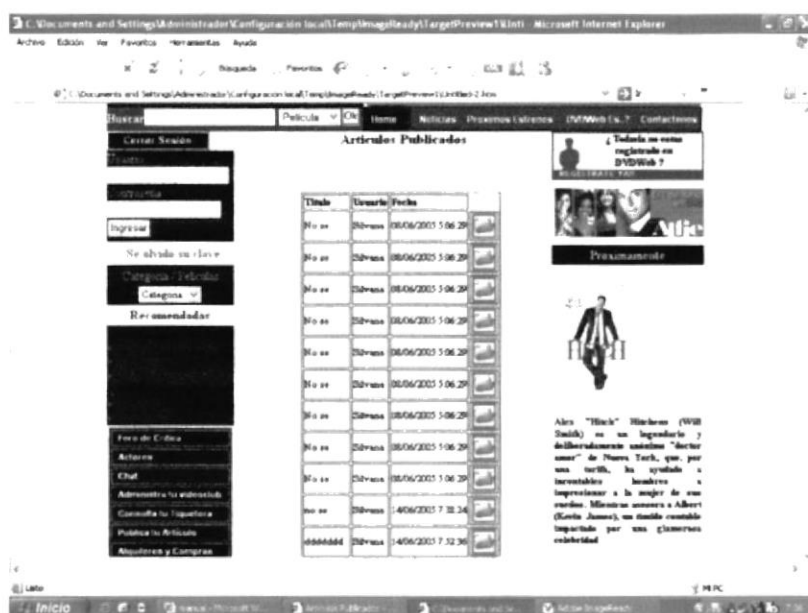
C:\Documents and Settings\Administrador\Configuración local\Temp\ImageReady\TargetPreview1\Unti - Microsoft Internet Explorer

Archivo Edición Ver Favoritos Herramientas Ayuda

Búsqueda Favoritos

C:\Documents and Settings\Administrador\Configuración local\Temp\ImageReady\TargetPreview1\Untitled-2.htm

Buscar Pelicula Ok Home Noticias Proximos Estrenos DVDWeb Es..? Contactenos

Cerrar Sesión

Usuario

Contraseña

Ingresar

Se olvido su clave

Categoria / Peliculas

Categoria

Recomendadas

Foro de Critica

Actores

Chat

Administra tu videoclub

Consulta tu Taquilera

Publica tu Articulo

Alquileres y Compras

Articulos Publicados

| Titulo | Usuario | Fecha | |
|---|---|---|---|
| No se | Silvana | 08/06/2005 5:06:29 | |
| No se | Silvana | 08/06/2005 5:06:29 | |
| No se | Silvana | 08/06/2005 5:06:29 | |
| No se | Silvana | 08/06/2005 5:06:29 | |
| No se | Silvana | 08/06/2005 5:06:29 | |
| No se | Silvana | 08/06/2005 5:06:29 | |
| No se | Silvana | 08/06/2005 5:06:29 | |
| No se | Silvana | 08/06/2005 5:06:29 | |
| No se | Silvana | 08/06/2005 5:06:29 | |
| no se | Silvana | 14/06/2005 7:32:34 | |
| dddddd | Silvana | 14/06/2005 7:32:30 | |

¿ Todavía no estas registrado en DVDWeb ?

REGISTRATE YA!

Alfie

Proximamente

Hitch

Alex "Hitch" Hitchens (Will Smith) es un legendario y deliberadamente anónimo "doctor amor" de Nueva York, que, por una tarifa, ha ayudado a incontables hombres a impresionar a la mujer de sus sueños. Mientras asesora a Albert (Kevin James), un tímido contable impactado por una glamurosa celebridad

Listo

Mi PC

Inicio